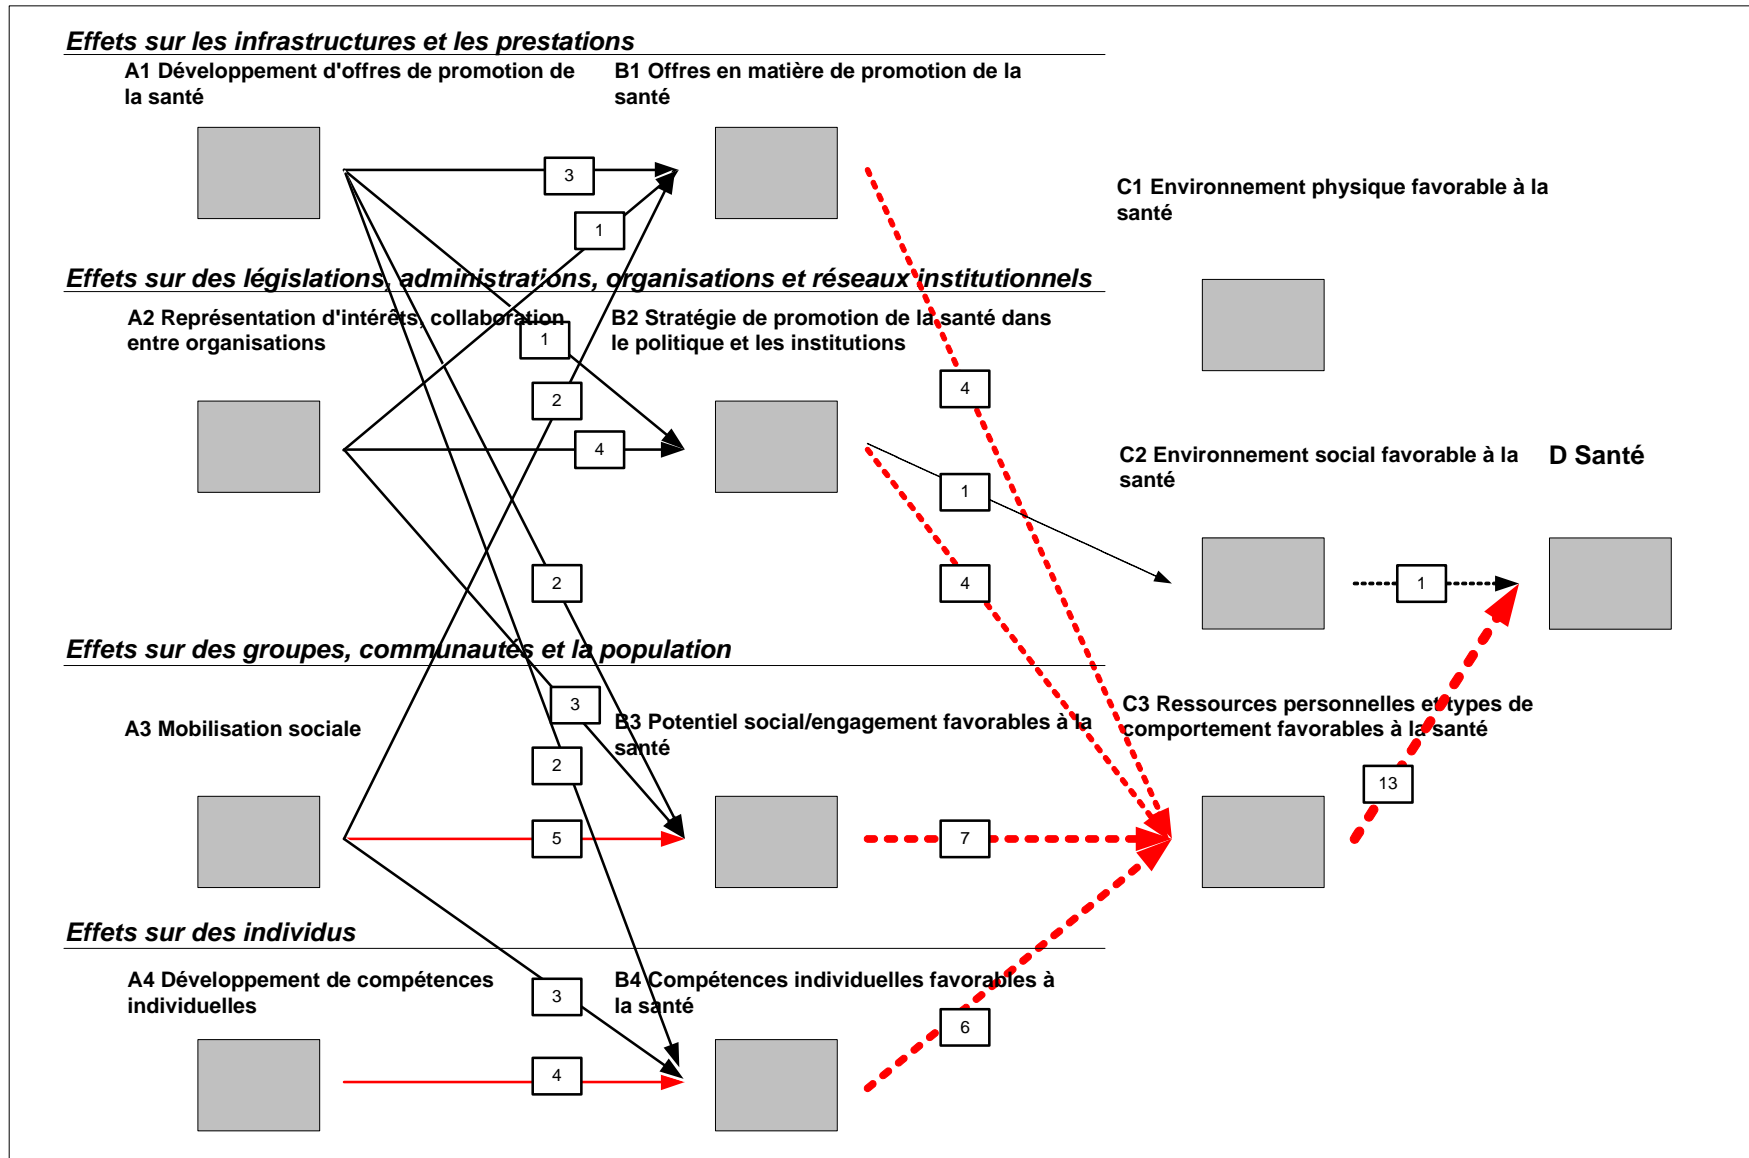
Effets sur les infrastructures et les prestations

A1 Développement d'offres de promotion de la santé

B1 Offres en matière de promotion de la santé

3

1

C1 Environnement physique favorable à la santé

Effets sur des législations, administrations, organisations et réseaux institutionnels

A2 Représentation d'intérêts, collaboration entre organisations

1

B2 Stratégie de promotion de la santé dans le politique et les institutions

2

4

4

1

C2 Environnement social favorable à la santé

D Santé

2

4

1

Effets sur des groupes, communautés et la population

3

A3 Mobilisation sociale

B3 Potentiel social/engagement favorables à la santé

C3 Ressources personnelles et types de comportement favorables à la santé

2

13

5

7

Effets sur des individus

A4 Développement de compétences individuelles

3

B4 Compétences individuelles favorables à la santé

6

4